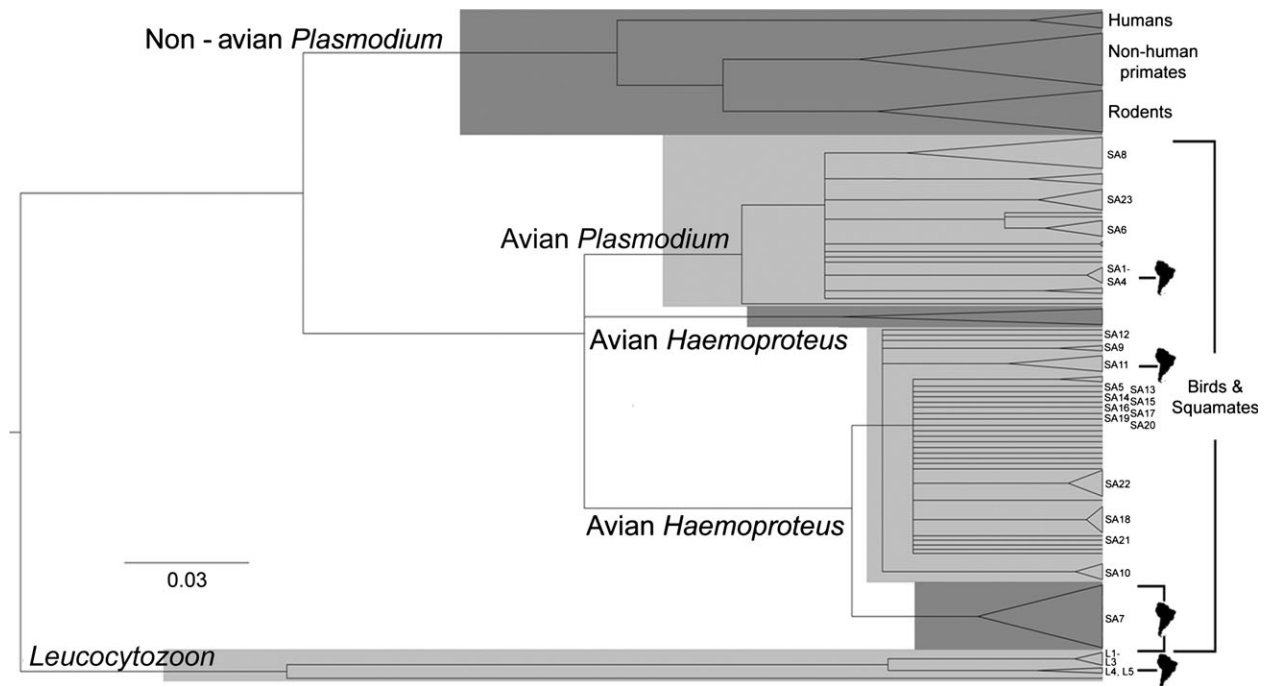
Non - avian Plasmodium

Humans

Non-human primates

Rodents

SA8

SA23

SA6

Avian Plasmodium

SA1-
SA4

Avian Haemoproteus

SA12
SA9
SA11

SA5 SA13
SA14 SA15
SA16 SA17
SA19 SA20

Birds & Squamates

SA22

Avian Haemoproteus

SA18

SA21

0.03

SA10

SA7

L1-
L3
L4, L5

Leucocytozoon